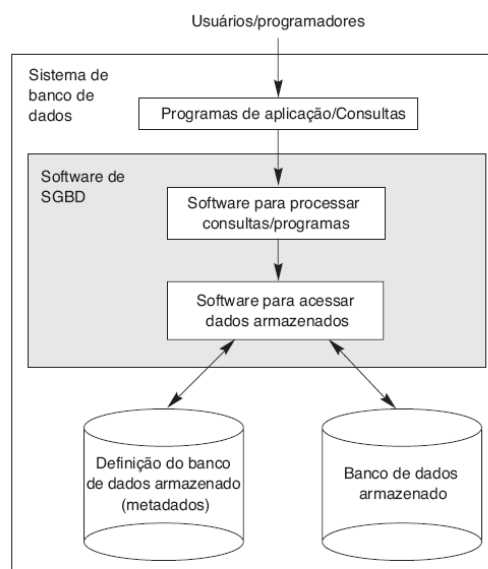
Usuários/programadores

Sistema de banco de dados

Programas de aplicação/Consultas

Software de SGBD

Software para processar consultas/programas

Software para acessar dados armazenados

Definição do banco de dados armazenado (metadados)

Banco de dados armazenado